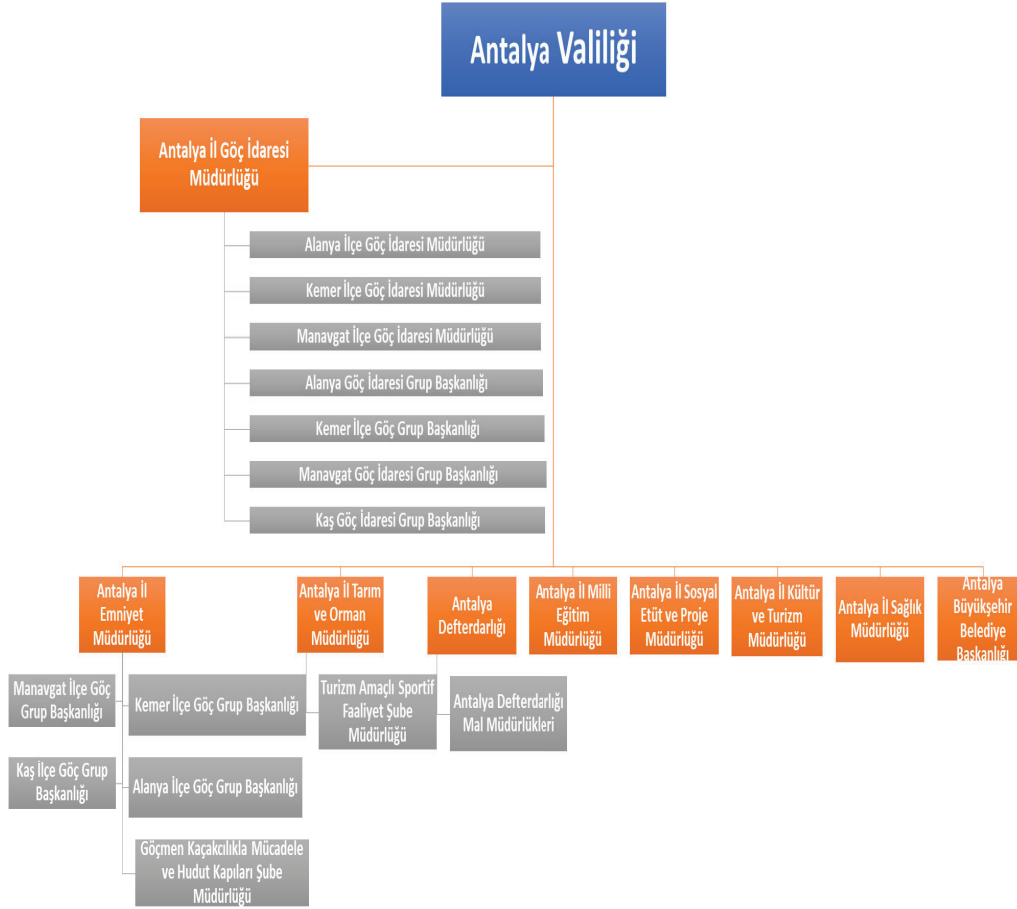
Antalya Valiliği

Antalya İl Göç İdaresi Müdürlüğü

Alanya İlçe Göç İdaresi Müdürlüğü

Kemer İlçe Göç İdaresi Müdürlüğü

Manavgat İlçe Göç İdaresi Müdürlüğü

Alanya Göç İdaresi Grup Başkanlığı

Kemer İlçe Göç Grup Başkanlığı

Manavgat Göç İdaresi Grup Başkanlığı

Kaş Göç İdaresi Grup Başkanlığı

Antalya İl Emniyet Müdürlüğü

Antalya İl Tarım ve Orman Müdürlüğü

Antalya Defterdarlığı

Antalya İl Milli Eğitim Müdürlüğü

Antalya İl Sosyal Etüt ve Proje Müdürlüğü

Antalya İl Kültür ve Turizm Müdürlüğü

Antalya İl Sağlık Müdürlüğü

Antalya Büyükşehir Belediye Başkanlığı

Manavgat İlçe Göç Grup Başkanlığı

Kemer İlçe Göç Grup Başkanlığı

Turizm Amaçlı Sportif Faaliyet Şube Müdürlüğü

Antalya Defterdarlığı Mal Müdürlükleri

Kaş İlçe Göç Grup Başkanlığı

Alanya İlçe Göç Grup Başkanlığı

Göçmen Kaçakcılıkla Mücadele ve Hudut Kapıları Şube Müdürlüğü